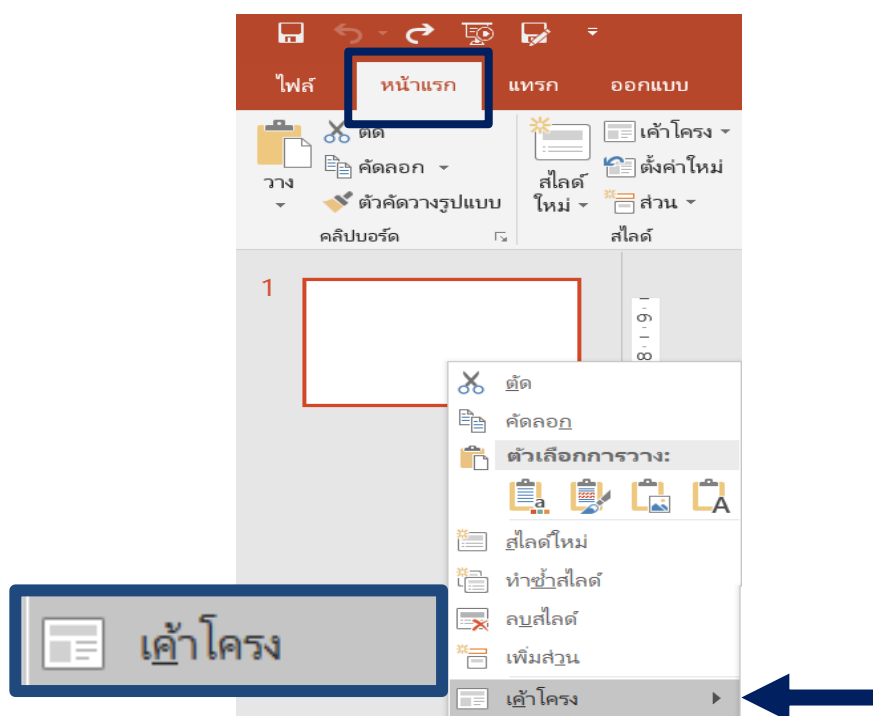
ไฟล์ หน้าแรก แทรก ออกแบบ

วาง
ตัด
คัดลอก
ตัวคัดวางรูปแบบ
คลิปบอร์ด

สไลด์ใหม่
เค้าโครง
ตั้งค่าใหม่
ส่วน
สไลด์

1

9
8

ตัด
คัดลอก
ตัวเลือกการวาง:
สไลด์ใหม่
ทำซ้ำสไลด์
ลบสไลด์
เพิ่มส่วน
เค้าโครง

เค้าโครง